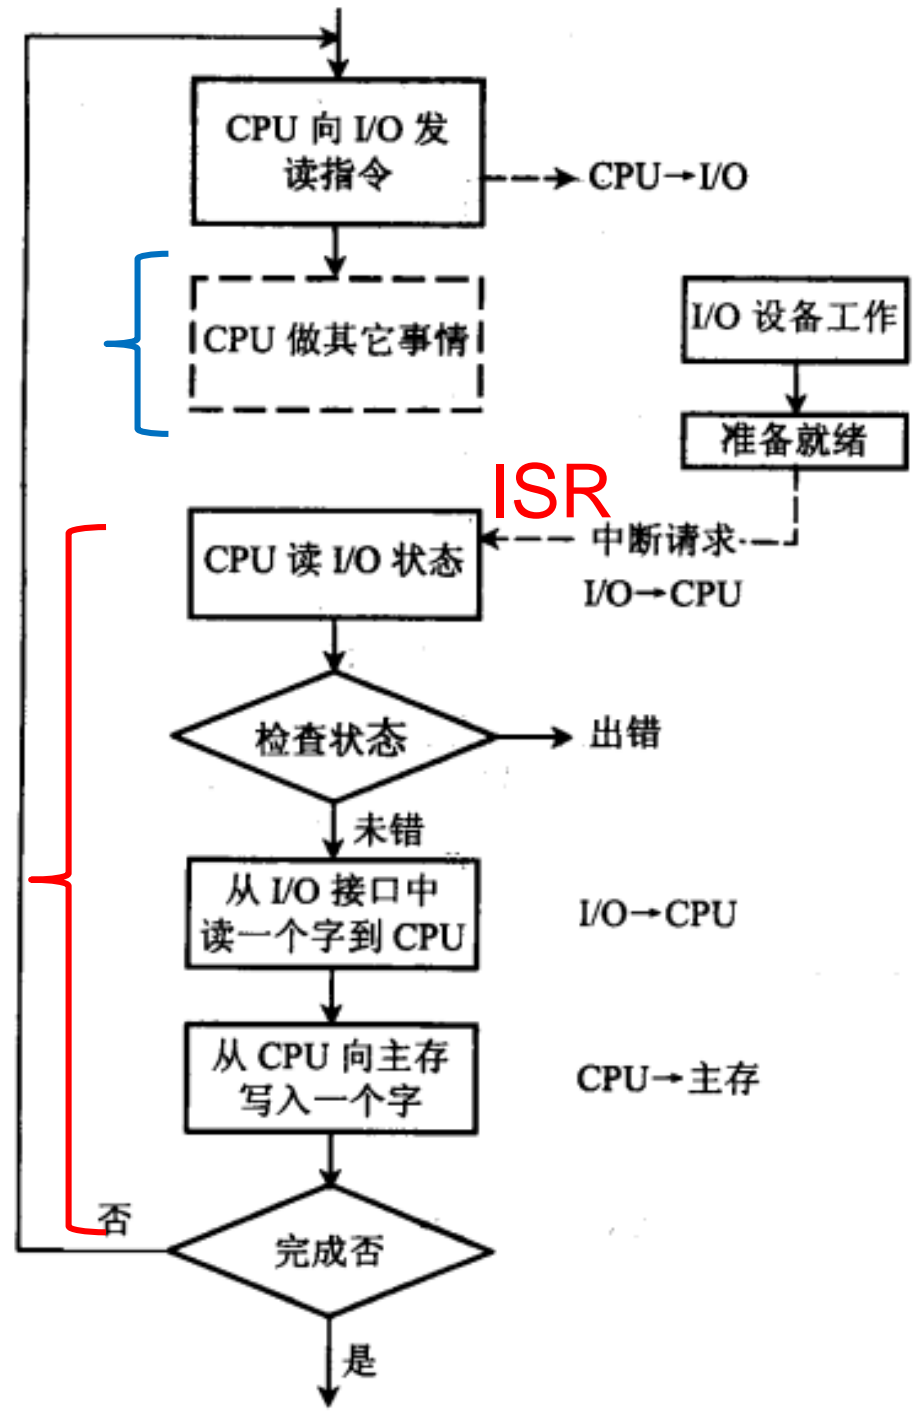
CPU 向 I/O 发读指令

CPU→I/O

CPU 做其它事情

I/O 设备工作

准备就绪

ISR

CPU 读 I/O 状态

中断请求

I/O→CPU

检查状态

出错

未错

从 I/O 接口中读一个字到 CPU

I/O→CPU

从 CPU 向主存写入一个字

CPU→主存

否

完成否

是